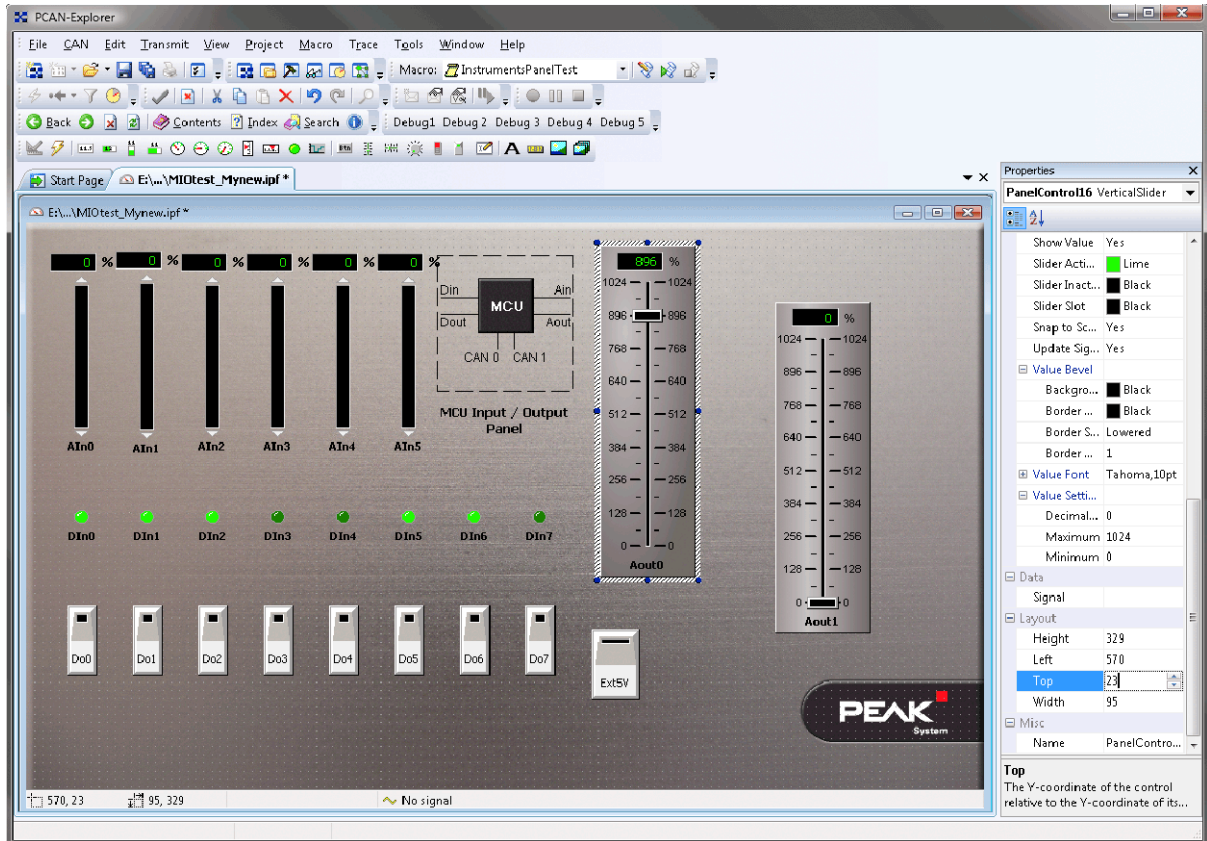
PCAN-Explorer

File CAN Edit Transmit View Project Macro Trace Tools Window Help

Macro: InstrumentsPanelTest

Back Contents Index Search Debug1 Debug 2 Debug 3 Debug 4 Debug 5

Start Page E:\...\MIOtest_Mynew.ipf *

E:\...\MIOtest_Mynew.ipf *

0 % 0 % 0 % 0 % 0 % 0 %

AIn0 AIn1 AIn2 AIn3 AIn4 AIn5

Din Ain
MCU
Dout Aout
CAN 0 CAN 1

MCU Input / Output Panel

896 %
1024 1024
896 896
768 768
640 640
512 512
384 384
256 256
128 128
0 0
Aout0

0 %
1024 1024
896 896
768 768
640 640
512 512
384 384
256 256
128 128
0 0
Aout1

DIn0 DIn1 DIn2 DIn3 DIn4 DIn5 DIn6 DIn7

Do0 Do1 Do2 Do3 Do4 Do5 Do6 Do7

Ext5V

PEAK System

570, 23 95, 329 No signal

Properties
PanelControl16 VerticalSlider

| | |
|---|---|
| Show Value | Yes |
| Slider Acti... | Lime |
| Slider Inact... | Black |
| Slider Slot | Black |
| Snap to Sc... | Yes |
| Update Sig... | Yes |
| Value Bevel | |
| Backgro... | Black |
| Border ... | Black |
| Border S... | Lowered |
| Border ... | 1 |
| Value Font | Tahoma,10pt |
| Value Setti... | |
| Decimal... | 0 |
| Maximum | 1024 |
| Minimum | 0 |
| Data | |
| Signal | |
| Layout | |
| Height | 329 |
| Left | 570 |
| Top | 23 |
| Width | 95 |
| Misc | |
| Name | PanelContro... |

Top
The Y-coordinate of the control relative to the Y-coordinate of its...